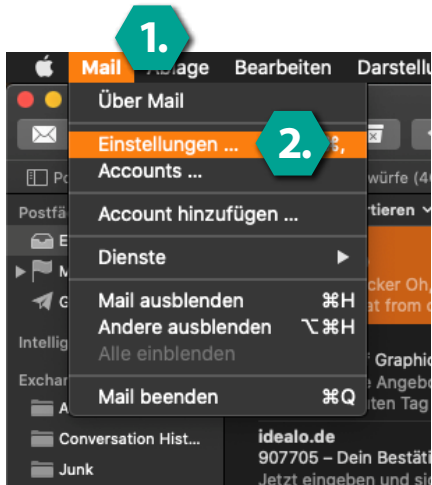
1.

Mail Ablage Bearbeiten Darstellu

Über Mail

Einstellungen ... 2. ⌘,

Accounts ...

Account hinzufügen ...

Dienste ▶

Mail ausblenden ⌘H

Andere ausblenden ⌥⌘H

Alle einblenden

Mail beenden ⌘Q

Po

Postfä

E

M

G

Intellig

Exchar

A

Conversation Hist...

Junk

würfe (4

rtieren

cker Oh,

at from o

Graphic

e Angebo

uten Tag

idealo.de

907705 – Dein Bestäti

Jetzt eingeben und si